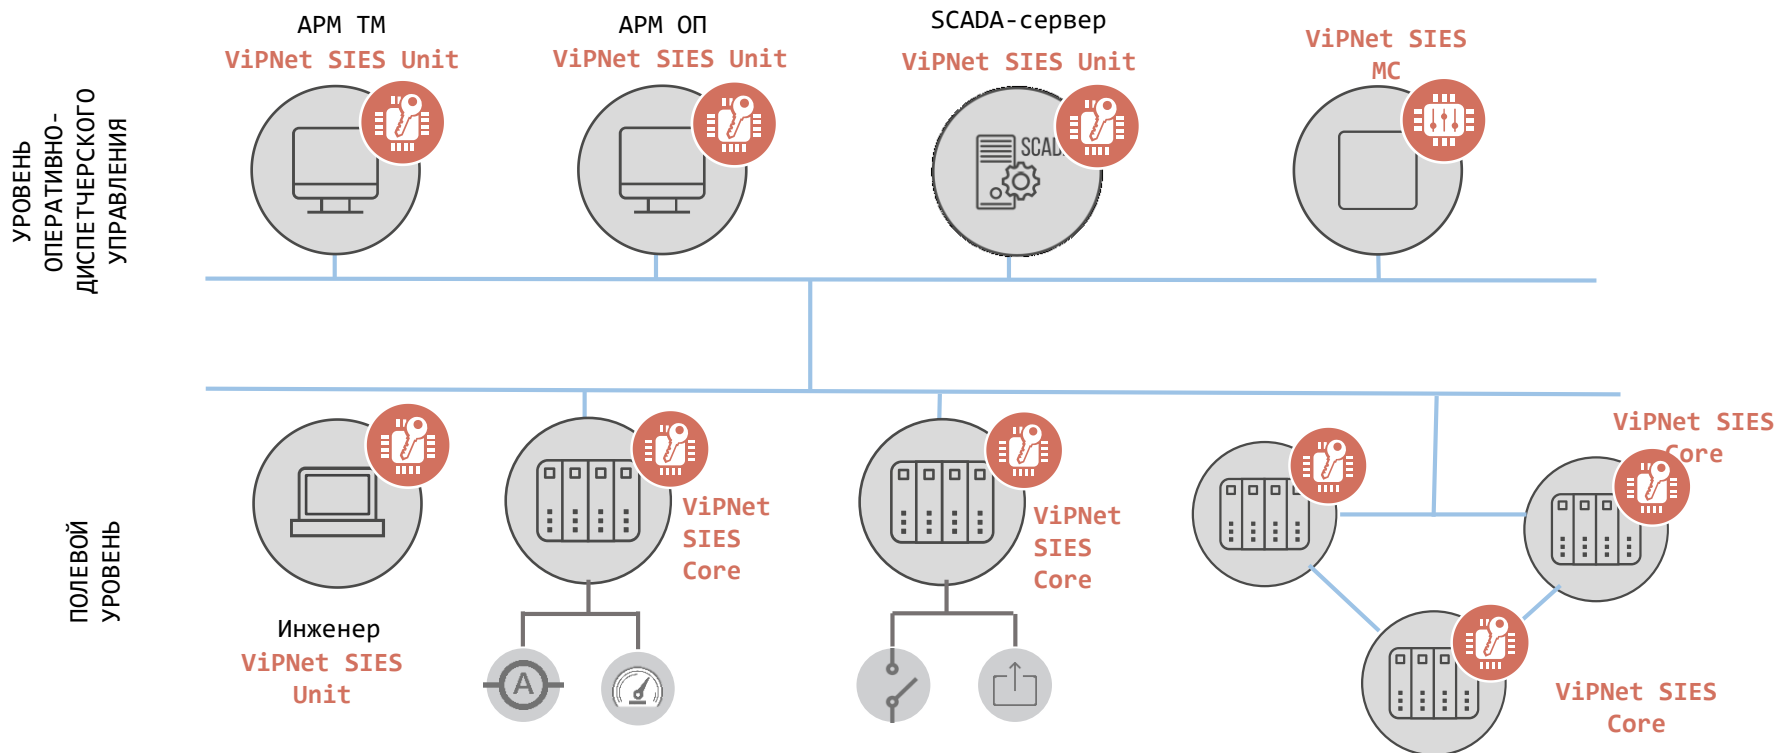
УРОВЕНЬ ОПЕРАТИВНО-ДИСПЕТЧЕРСКОГО УПРАВЛЕНИЯ

АРМ ТМ
ViPNet SIES Unit

АРМ ОП
ViPNet SIES Unit

SCADA-сервер
ViPNet SIES Unit

SCADA

ViPNet SIES MC

ПОЛЕВОЙ УРОВЕНЬ

Инженер
ViPNet SIES Unit

ViPNet SIES Core

ViPNet SIES Core

ViPNet SIES Core

ViPNet SIES Core

A